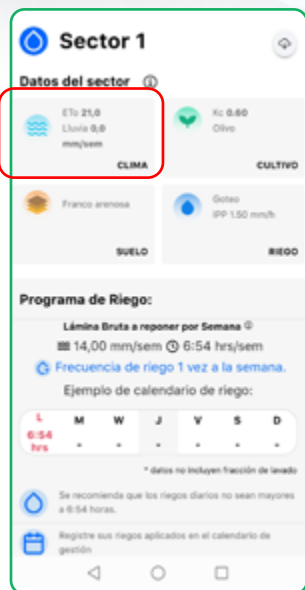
Sector 1

Datos del sector ⓘ

ETo 21,0
Lluvia 0,0
mm/sem

CLIMA

Kc 0.60
Olivo

CULTIVO

Franco arenosa

SUELO

Goteo
IPP 1.50 mm/h

RIEGO

Programa de Riego:

Lámina Bruta a reponer por Semana ⓘ

14,00 mm/sem 6:54 hrs/sem

Frecuencia de riego 1 vez a la semana.

Ejemplo de calendario de riego:

| L | M | W | J | V | S | D |
|---|---|---|---|---|---|---|
| 6:54 hrs | - | - | - | - | - | - |

* datos no incluyen fracción de lavado

Se recomienda que los riegos diarios no sean mayores a 6:54 horas.

Registre sus riegos aplicados en el calendario de gestión